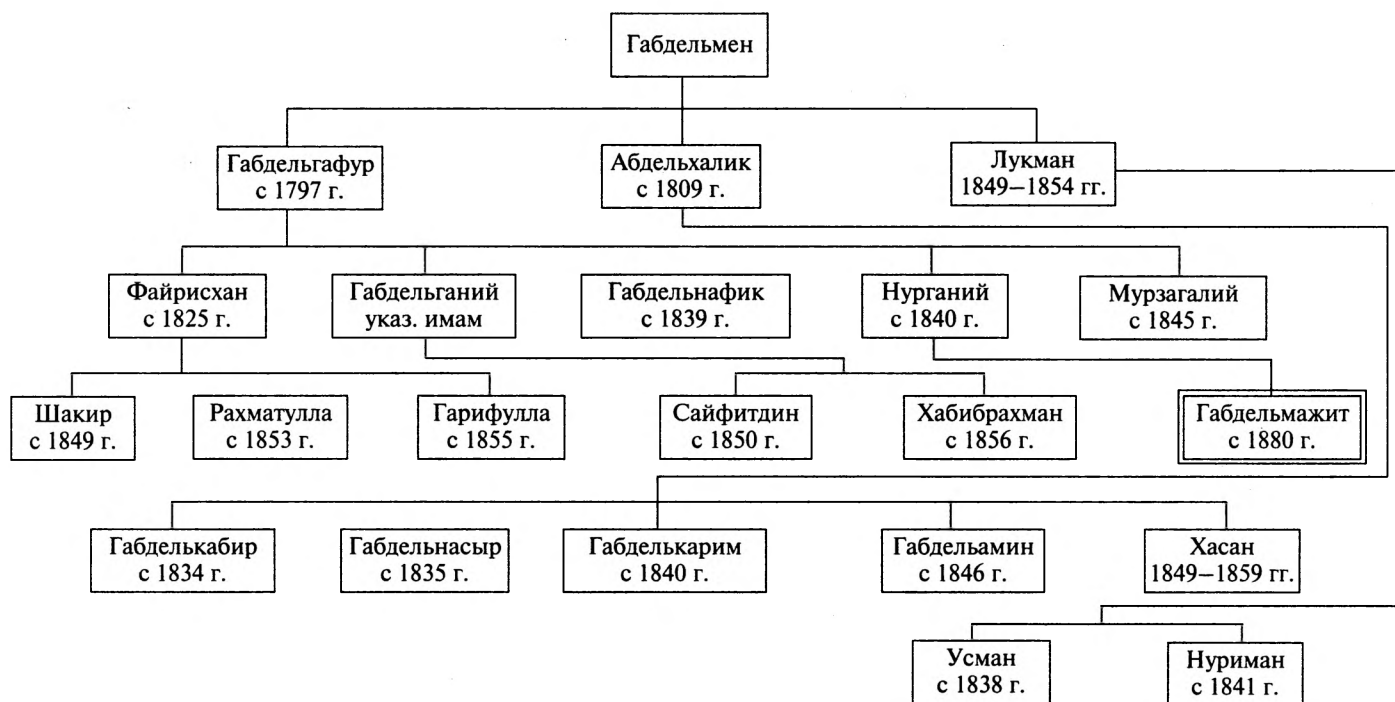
Габдельмен

Габдельгафур с 1797 г.

Абдельхалик с 1809 г.

Лукман 1849–1854 гг.

Файрисхан с 1825 г.

Габдельганий указ. имам

Габдельнафик с 1839 г.

Нурганий с 1840 г.

Мурзагалий с 1845 г.

Шакир с 1849 г.

Рахматулла с 1853 г.

Гарифулла с 1855 г.

Сайфитдин с 1850 г.

Хабибрахман с 1856 г.

Габдельмажит с 1880 г.

Габделькабир с 1834 г.

Габдельнасыр с 1835 г.

Габделькарим с 1840 г.

Габдельамин с 1846 г.

Хасан 1849–1859 гг.

Усман с 1838 г.

Нуриман с 1841 г.